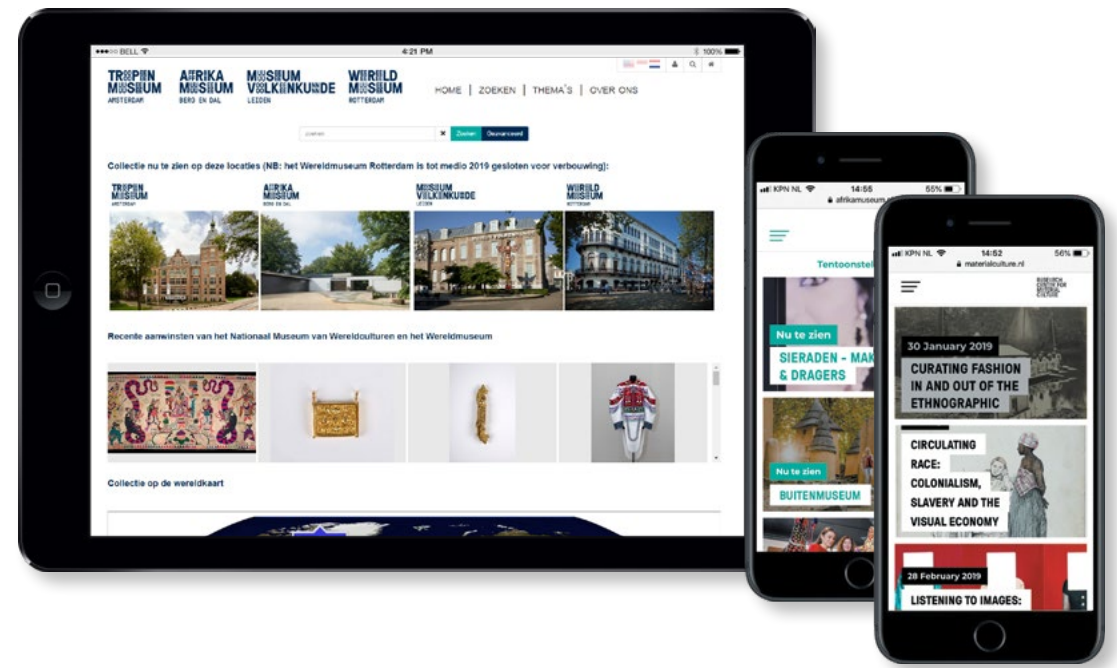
●●●○○ BELL
4:21 PM
100%

TROPEN MUSEUM AMSTERDAM
AFRIKA MUSEUM BERG EN DAL
MUSEUM VOLKENKUNDE LEIDEN
WERELD MUSEUM ROTTERDAM

HOME | ZOEKEN | THEMA'S | OVER ONS

zoeken
Zoeken
Geavanceerd

Collectie nu te zien op deze locaties (NB: het Wereldmuseum Rotterdam is tot medio 2019 gesloten voor verbouwing):

TROPEN MUSEUM AMSTERDAM
AFRIKA MUSEUM BERG EN DAL
MUSEUM VOLKENKUNDE LEIDEN
WERELD MUSEUM ROTTERDAM

Recente aanwinsten van het Nationaal Museum van Wereldculturen en het Wereldmuseum

Collectie op de wereldkaart

KPN NL
14:55
55%
afrikamuseum.

Tentoonstel

Nu te zien
SIERADEN - MAK & DRAGERS

Nu te zien
BUITENMUSEUM

KPN NL
14:52
56%
materialculture.nl

RESEARCH CENTER FOR MATERIAL CULTURE

30 January 2019
CURATING FASHION IN AND OUT OF THE ETHNOGRAPHIC

CIRCULATING RACE: COLONIALISM, SLAVERY AND THE VISUAL ECONOMY

28 February 2019
LISTENING TO IMAGES: